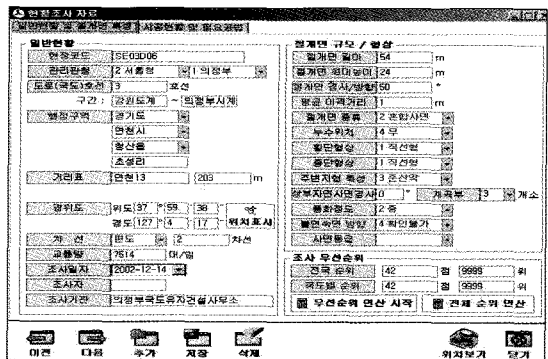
현장조사 자료

일반현황 및 절개면 특성 | 시공현황 및 필요공법

일반현황

현장코드 SE03D06

관리청 2 서울청 | 1 의정부

도로(국도)노선 3 호선

구간 : 강원도계 ~ 의정부시계

행정구역 경기도

연천시

청산면

초성리

거리표 연천13 | 203 | m

경위도 위도 37 ° 59 ' 38 "N

경도 127 ° 4 ' 17 "E 위치표시

차선 편도 | 2 | 차선

교통량 7614 | 대/일

조사일자 2002-12-14

조사자

조사기관 의정부국도유지건설사무소

절개면 규모 / 형상

절개면 길이 54 m

절개면 최대높이 24 m

절개면 경사/방향 50 °

평균 이격거리 1 m

절개면 종류 2 토사사면

누수위치 4 무

횡단형상 1 직선형

종단형상 1 직선형

주변지형 특성 3 혼산악

상부자연사면경사 0 ° 계곡부 3 개소

붕괴형태 2 중

붕괴속도 방향 4 확인불가

사면등급

조사 우선순위

전국 순위 42 점 9999 위

국도별 순위 42 점 9999 위

우선순위 연산 시작 | 전체 순위 연산

이전 | 다음 | 추가 | 저장 | 삭제 | 위치보기 | 닫기